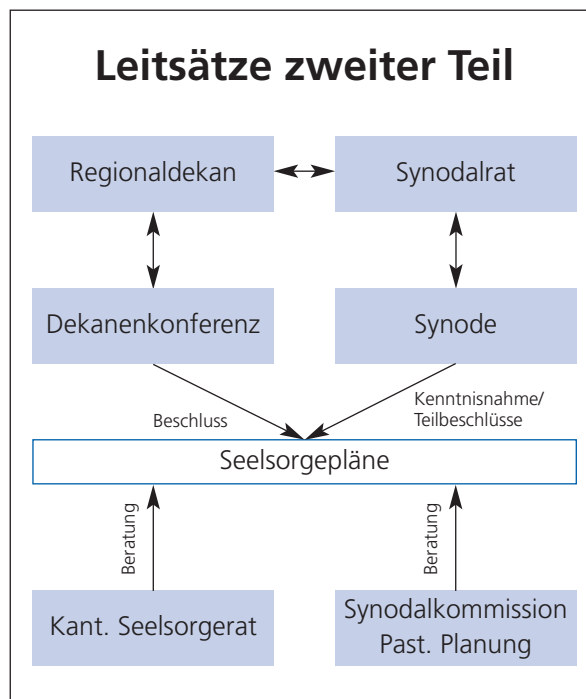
Leitsätze zweiter Teil

Regionaldekan

Synodalrat

Dekanenkonferenz

Synode

Beschluss

Kenntnisnahme/ Teilbeschlüsse

Seelsorgepläne

Beratung

Beratung

Kant. Seelsorgerat

Synodalkommission Past. Planung